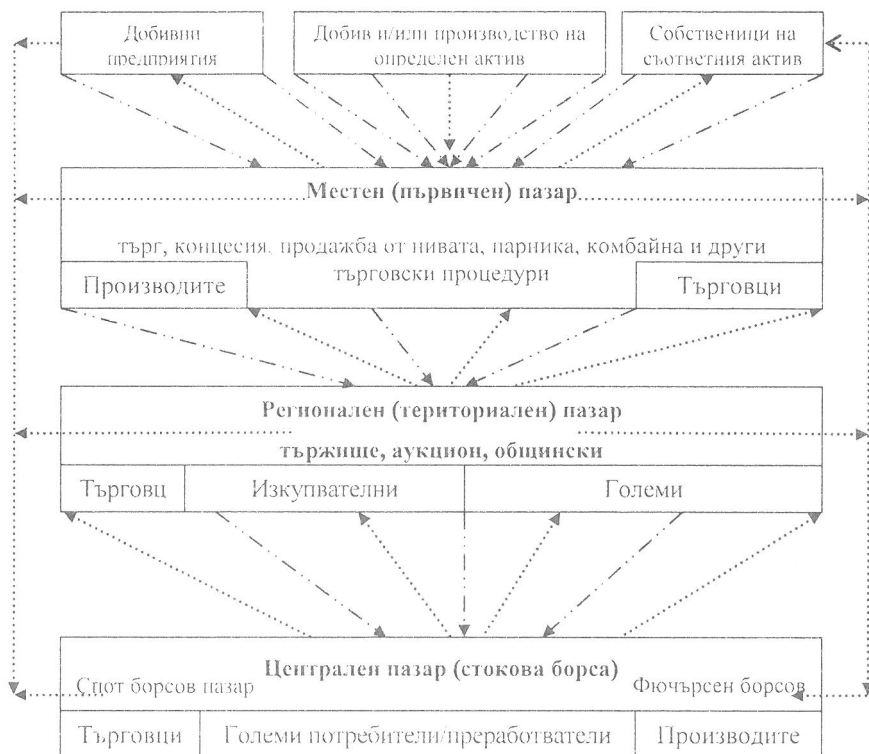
Добивни предприятия

Добив и/или производство на определен актив

Собственици на съответния актив

Местен (първичен) пазар

търг, концесия, продажба от нивата, парника, комбайна и други търговски процедури

Производите

Търговци

Регионален (териториален) пазар

тържище, аукцион, общински

| Търговц | Изкупвателни | Големи |
|---|---|---|

Централен пазар (стокова борса)

Спот борсов пазар

Фючърсен борсов

| Търговци | Големи потребители/преработватели | Производите |
|---|---|---|